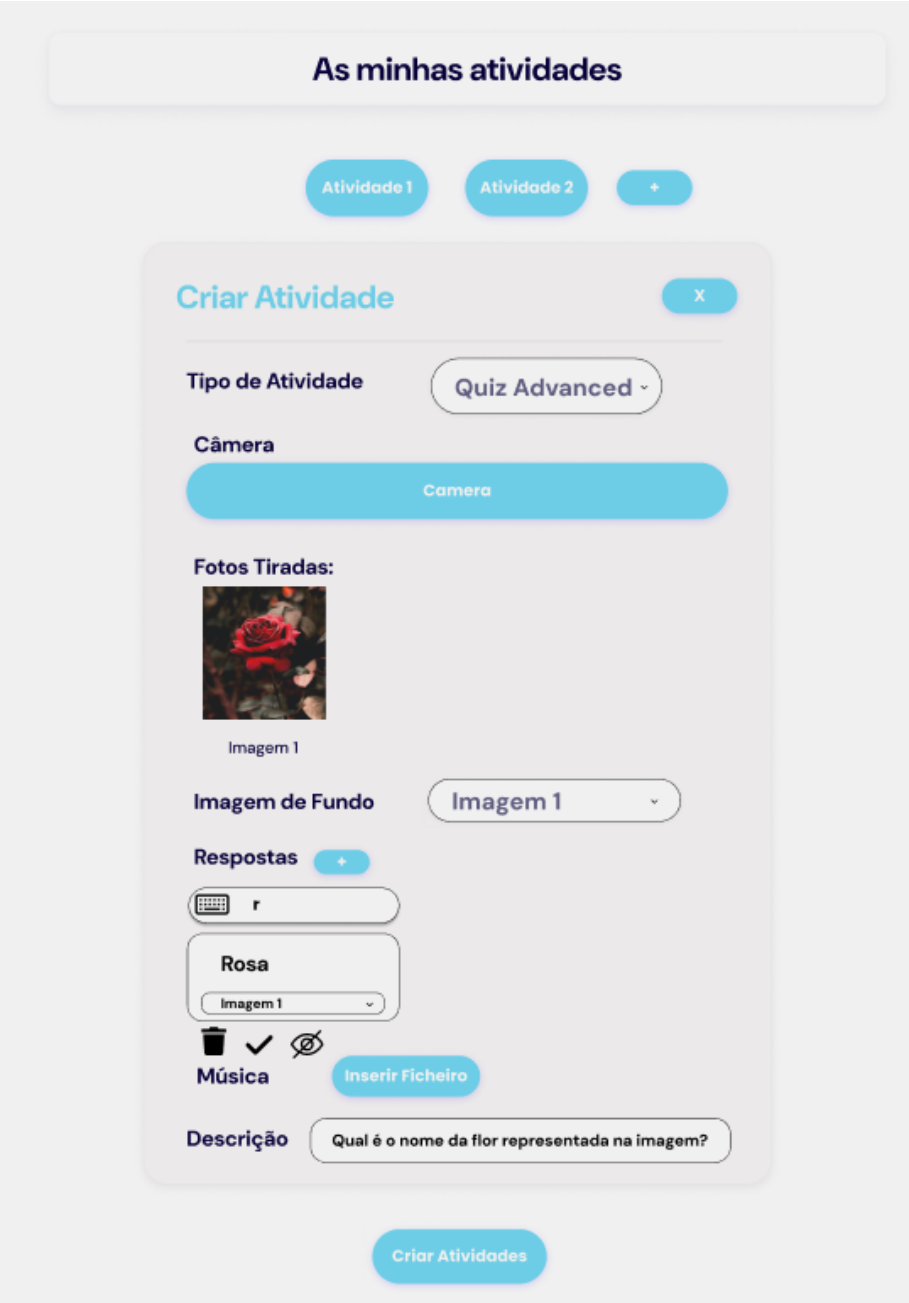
As minhas atividades

Atividade 1

Atividade 2

+

Criar Atividade

X

Tipo de Atividade

Quiz Advanced

Câmera

Camera

Fotos Tiradas:

Imagem 1

Imagem de Fundo

Imagem 1

Respostas

+

r

Rosa

Imagem 1

Música

Inserir Ficheiro

Descrição

Qual é o nome da flor representada na imagem?

Criar Atividades